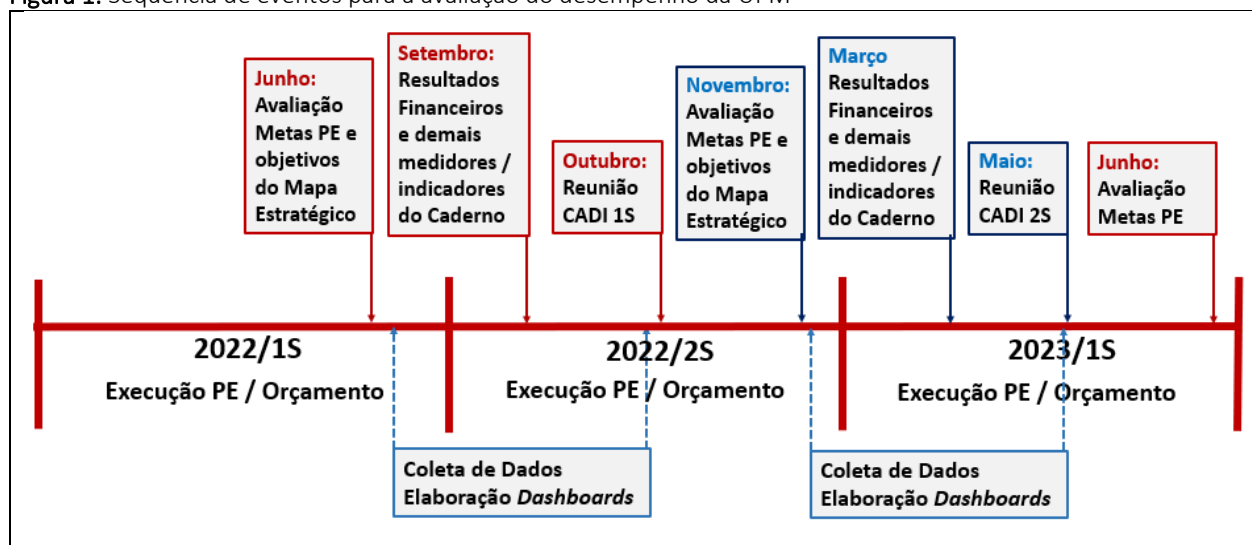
Figura 1. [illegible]

Junho: Avaliação Metas PE e objetivos do Mapa Estratégico

Setembro: Resultados Financeiros e demais medidores / indicadores do Caderno

Outubro: Reunião CADI 1S

Novembro: Avaliação Metas PE e objetivos do Mapa Estratégico

Março Resultados Financeiros e demais medidores / indicadores do Caderno

Maio: Reunião CADI 2S

Junho: Avaliação Metas PE

2022/1S
Execução PE / Orçamento

2022/2S
Execução PE / Orçamento

2023/1S
Execução PE / Orçamento

Coleta de Dados
Elaboração *Dashboards*

Coleta de Dados
Elaboração *Dashboards*